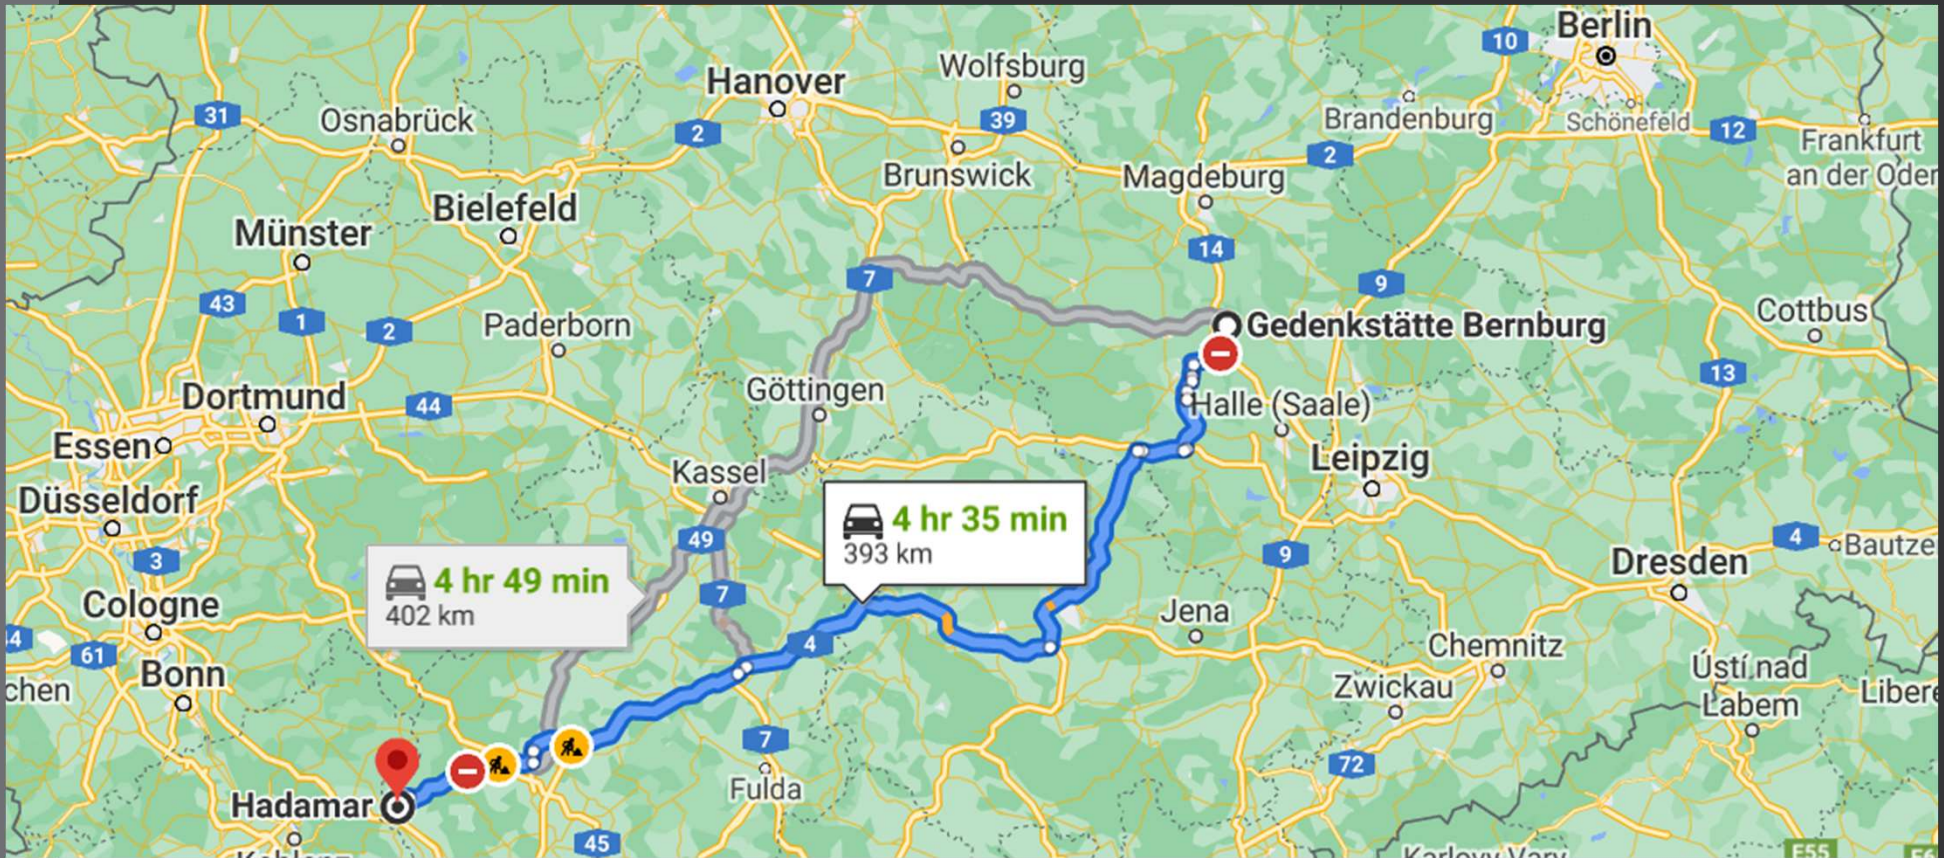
Berlin
10
Hanover
Wolfsburg
31
Osnabrück
2
39
Brandenburg
Schönefeld
12
Frankfurt an der Oder
Brunswick
Magdeburg
2
Bielefeld
Münster
14
7
9
43
1
2
Paderborn
Gedenkstätte Bernburg
Cottbus
Göttingen
Halle (Saale)
13
Dortmund
44
Essen
Leipzig
Kassel
Düsseldorf
4 hr 35 min
393 km
49
4
Bautzen
3
9
Dresden
4 hr 49 min
402 km
7
Jena
Cologne
4
Chemnitz
61
Bonn
chen
Zwickau
Ústí nad Labem
Libere
7
Hadamar
Fulda
72
45
E55